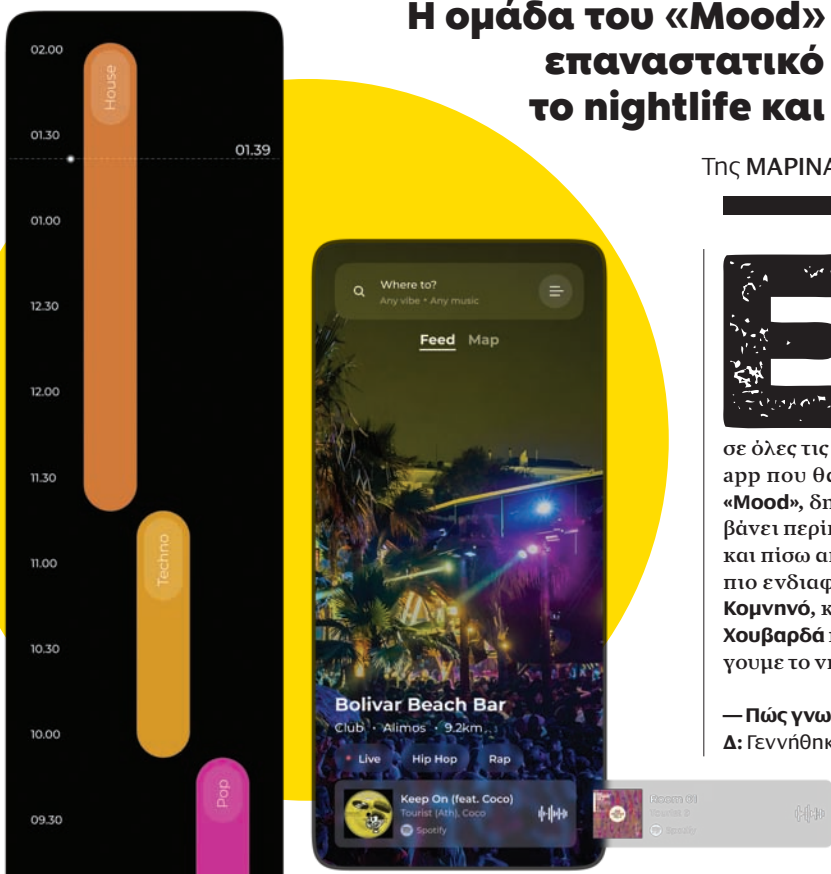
Η ομάδα του «Mood» επαναστατικό το nightlife και

Της ΜΑΡΙΝΑ

02.00
House
01.30
01.39
01.00
12.30
12.00
11.30
Techno
11.00
10.30
10.00
Pop
09.30

Where to?
Any vibe • Any music
Feed Map

Bolivar Beach Bar
Club • Alimos • 9.2km
Live Hip Hop Rap
Keep On (feat. Coco)
Tourist (Ath), Coco
Spotify

Room 01
Tourist 2
Spotify

Ε

σε όλες τις app που θα «Mood», δη βάνει περί και πίσω απ πιο ενδιαφ Κομνηνό, κ Χουβαρδά γουμε το ν

— Πώς γνω
Δ: Γεννήθηκ